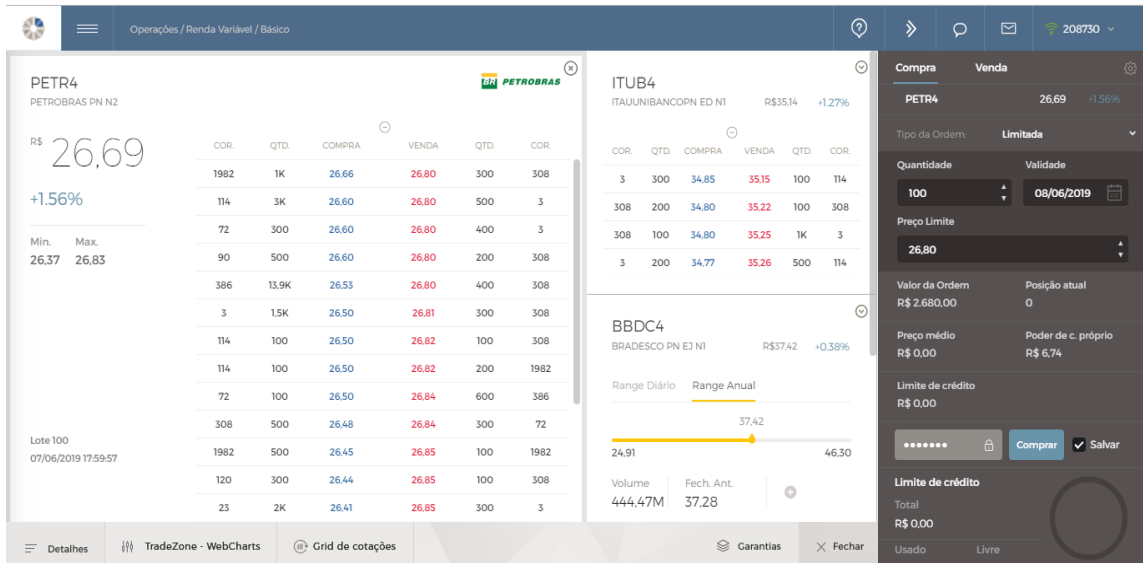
Operações / Renda Variável / Básico

208730

PETR4
PETROBRAS PN N2

BR PETROBRAS

R$ 26,69
+1,56%

Min. Max.
26,37 26,83

Lote 100
07/06/2019 17:59:57

| COR. | QTD. | COMPRA | VENDA | QTD. | COR. |
|---|---|---|---|---|---|
| 1982 | 1K | 26,66 | 26,80 | 300 | 308 |
| 114 | 3K | 26,60 | 26,80 | 500 | 3 |
| 72 | 300 | 26,60 | 26,80 | 400 | 3 |
| 90 | 500 | 26,60 | 26,80 | 200 | 308 |
| 386 | 13,9K | 26,53 | 26,80 | 400 | 308 |
| 3 | 1,5K | 26,50 | 26,81 | 300 | 308 |
| 114 | 100 | 26,50 | 26,82 | 100 | 308 |
| 114 | 100 | 26,50 | 26,82 | 200 | 1982 |
| 72 | 100 | 26,50 | 26,84 | 600 | 386 |
| 308 | 500 | 26,48 | 26,84 | 300 | 72 |
| 1982 | 500 | 26,45 | 26,85 | 100 | 1982 |
| 120 | 300 | 26,44 | 26,85 | 100 | 308 |
| 23 | 2K | 26,41 | 26,85 | 300 | 3 |

ITUB4
ITAUUNIBANCOPN ED N1 R$35,14 +1,27%

| COR. | QTD. | COMPRA | VENDA | QTD. | COR. |
|---|---|---|---|---|---|
| 3 | 300 | 34,85 | 35,15 | 100 | 114 |
| 308 | 200 | 34,80 | 35,22 | 100 | 308 |
| 308 | 100 | 34,80 | 35,25 | 1K | 3 |
| 3 | 200 | 34,77 | 35,26 | 500 | 114 |

BBDC4
BRADESCO PN EJ N1 R$37,42 +0,38%

Range Diário Range Anual

37,42
24,91 46,30

Volume 444,47M
Fech. Ant. 37,28

Compra Venda
PETR4 26,69 +1,56%
Tipo da Ordem: Limitada
Quantidade 100
Validade 08/06/2019
Preço Limite 26,80
Valor da Ordem R$ 2.680,00
Posição atual 0
Preço médio R$ 0,00
Poder de c. próprio R$ 6,74
Limite de crédito R$ 0,00
••••••• Comprar Salvar
Limite de crédito
Total R$ 0,00
Usado Livre

Detalhes TradeZone - WebCharts Grid de cotações Garantias Fechar